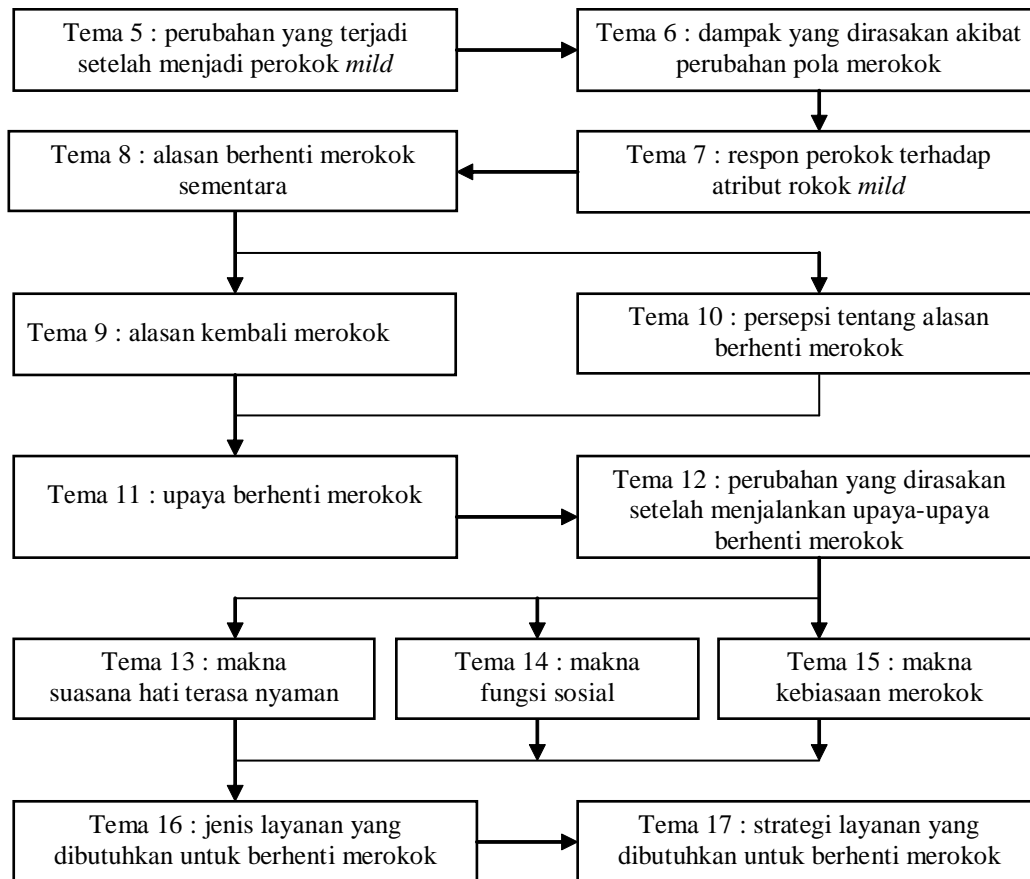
Tema 5 : perubahan yang terjadi setelah menjadi perokok *mild*

Tema 6 : dampak yang dirasakan akibat perubahan pola merokok

Tema 8 : alasan berhenti merokok sementara

Tema 7 : respon perokok terhadap atribut rokok *mild*

Tema 9 : alasan kembali merokok

Tema 10 : persepsi tentang alasan berhenti merokok

Tema 11 : upaya berhenti merokok

Tema 12 : perubahan yang dirasakan setelah menjalankan upaya-upaya berhenti merokok

Tema 13 : makna suasana hati terasa nyaman

Tema 14 : makna fungsi sosial

Tema 15 : makna kebiasaan merokok

Tema 16 : jenis layanan yang dibutuhkan untuk berhenti merokok

Tema 17 : strategi layanan yang dibutuhkan untuk berhenti merokok